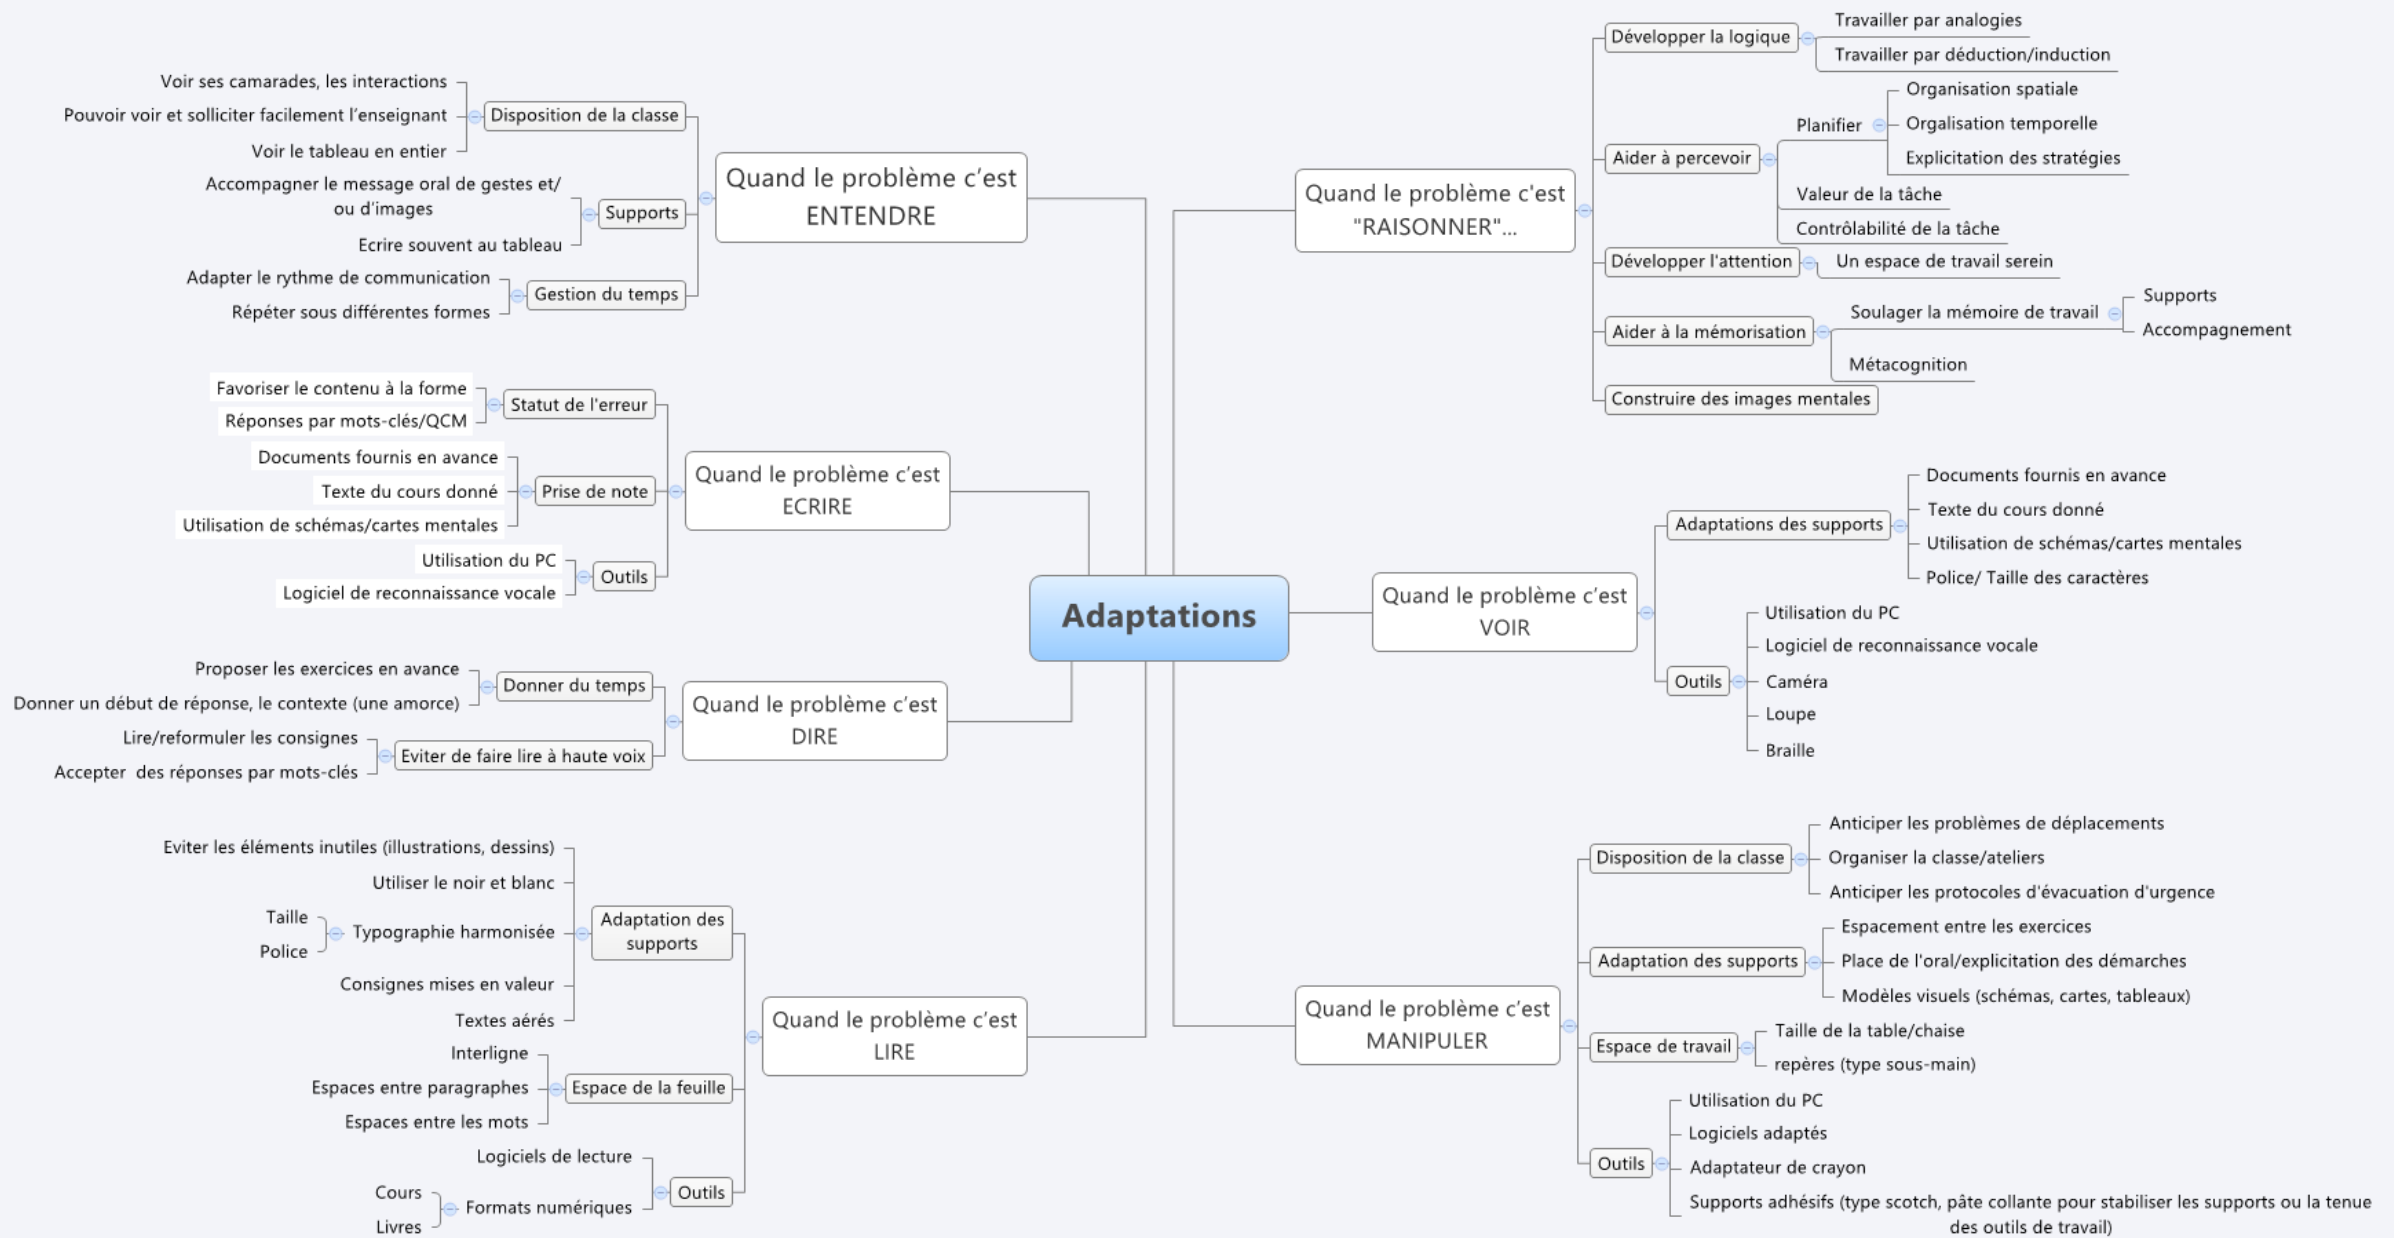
Adaptations

Quand le problème c'est ENTENDRE
Disposition de la classe
Voir ses camarades, les interactions
Pouvoir voir et solliciter facilement l'enseignant
Voir le tableau en entier
Supports
Accompagner le message oral de gestes et/ ou d'images
Ecrire souvent au tableau
Gestion du temps
Adapter le rythme de communication
Répéter sous différentes formes

Quand le problème c'est ECRIRE
Statut de l'erreur
Favoriser le contenu à la forme
Réponses par mots-clés/QCM
Prise de note
Documents fournis en avance
Texte du cours donné
Utilisation de schémas/cartes mentales
Outils
Utilisation du PC
Logiciel de reconnaissance vocale

Quand le problème c'est DIRE
Donner du temps
Proposer les exercices en avance
Donner un début de réponse, le contexte (une amorce)
Eviter de faire lire à haute voix
Lire/reformuler les consignes
Accepter des réponses par mots-clés

Quand le problème c'est LIRE
Adaptation des supports
Eviter les éléments inutiles (illustrations, dessins)
Utiliser le noir et blanc
Typographie harmonisée
Taille
Police
Consignes mises en valeur
Textes aérés
Espace de la feuille
Interligne
Espaces entre paragraphes
Espaces entre les mots
Outils
Logiciels de lecture
Formats numériques
Cours
Livres

Quand le problème c'est "RAISONNER"...
Développer la logique
Travailler par analogies
Travailler par déduction/induction
Aider à percevoir
Planifier
Organisation spatiale
Orgalisation temporelle
Explicitation des stratégies
Valeur de la tâche
Contrôlabilité de la tâche
Développer l'attention
Un espace de travail serein
Aider à la mémorisation
Soulager la mémoire de travail
Supports
Accompagnement
Métacognition
Construire des images mentales

Quand le problème c'est VOIR
Adaptations des supports
Documents fournis en avance
Texte du cours donné
Utilisation de schémas/cartes mentales
Police/ Taille des caractères
Outils
Utilisation du PC
Logiciel de reconnaissance vocale
Caméra
Loupe
Braille

Quand le problème c'est MANIPULER
Disposition de la classe
Anticiper les problèmes de déplacements
Organiser la classe/ateliers
Anticiper les protocoles d'évacuation d'urgence
Adaptation des supports
Espacement entre les exercices
Place de l'oral/explicitation des démarches
Modèles visuels (schémas, cartes, tableaux)
Espace de travail
Taille de la table/chaise
repères (type sous-main)
Outils
Utilisation du PC
Logiciels adaptés
Adaptateur de crayon
Supports adhésifs (type scotch, pâte collante pour stabiliser les supports ou la tenue des outils de travail)